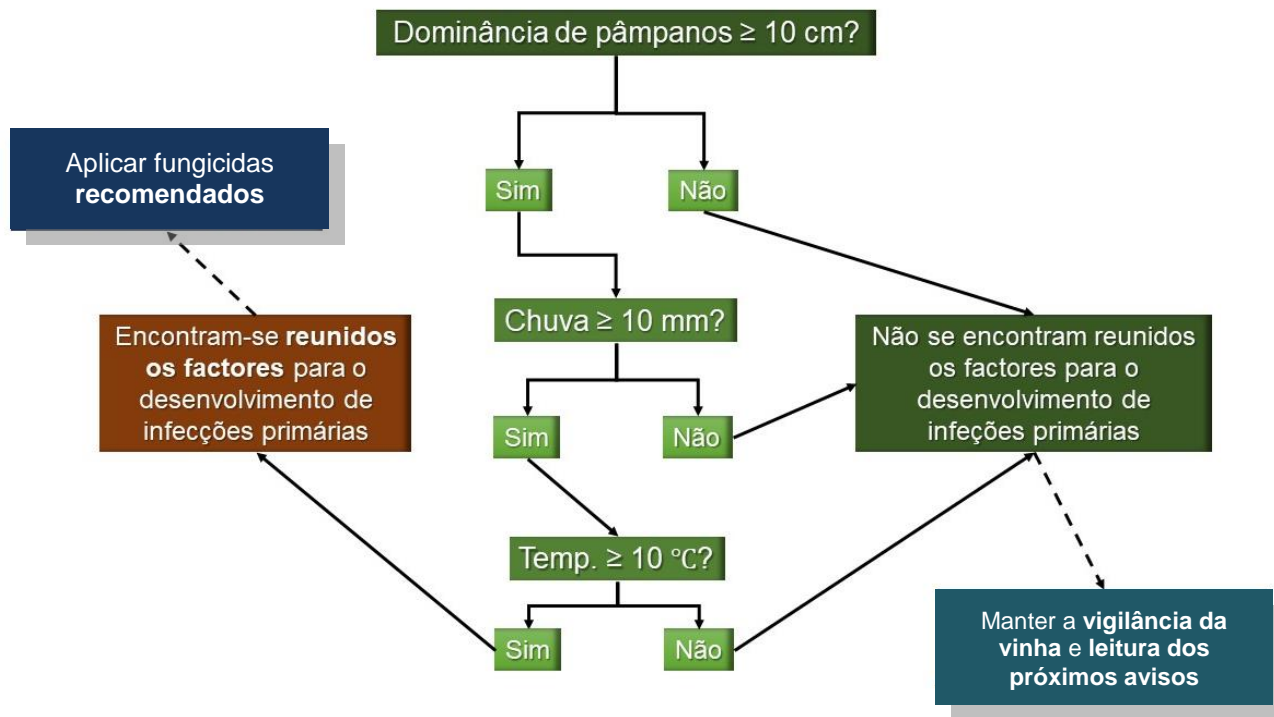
Dominância de pâmpanos ≥ 10 cm?

Sim

Não

Aplicar fungicidas **recomendados**

Chuva ≥ 10 mm?

Encontram-se **reunidos os factores** para o desenvolvimento de infecções primárias

Sim

Não

Não se encontram reunidos os factores para o desenvolvimento de infeções primárias

Temp. ≥ 10 ℃?

Sim

Não

Manter a **vigilância da vinha** e **leitura dos próximos avisos**